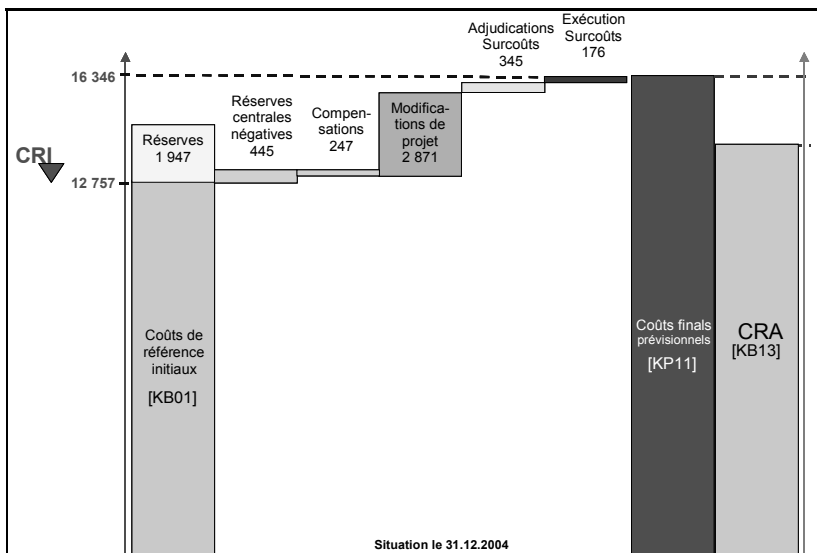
Adjudications Surcoûts 345

Exécution Surcoûts 176

16 346

Réserves 1 947

Réserves centrales négatives 445

Compensations 247

Modifications de projet 2 871

CRI

12 757

Coûts de référence initiaux [KB01]

Coûts finals prévisionnels [KP11]

CRA [KB13]

Situation le 31.12.2004